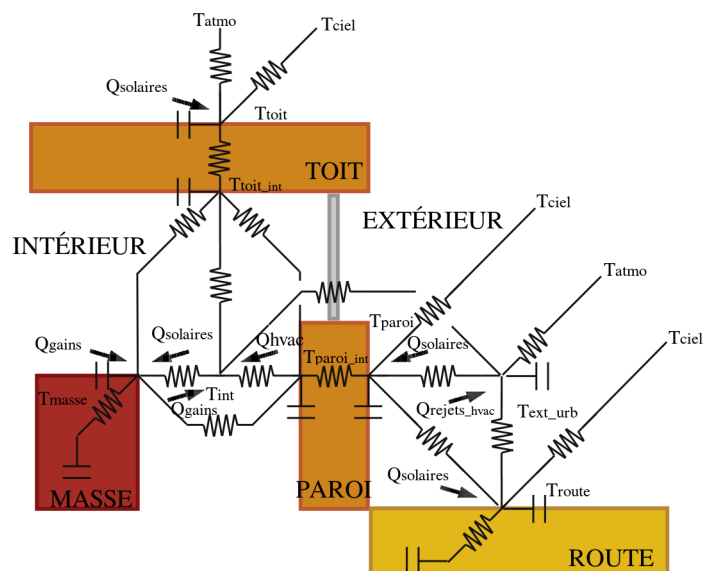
Tatmo
Tciel
Qsolaires
Ttoit
TOIT
Ttoit_int
EXTÉRIEUR
Tciel
INTÉRIEUR
Tatmo
Tparoi
Tciel
Qgains
Qsolaires
Qhvac
Tparoi_int
Qsolaires
Tmasse
Tint
Qgains
Qrejets_hvac
Text_urb
Qsolaires
Troute
MASSE
PAROI
ROUTE